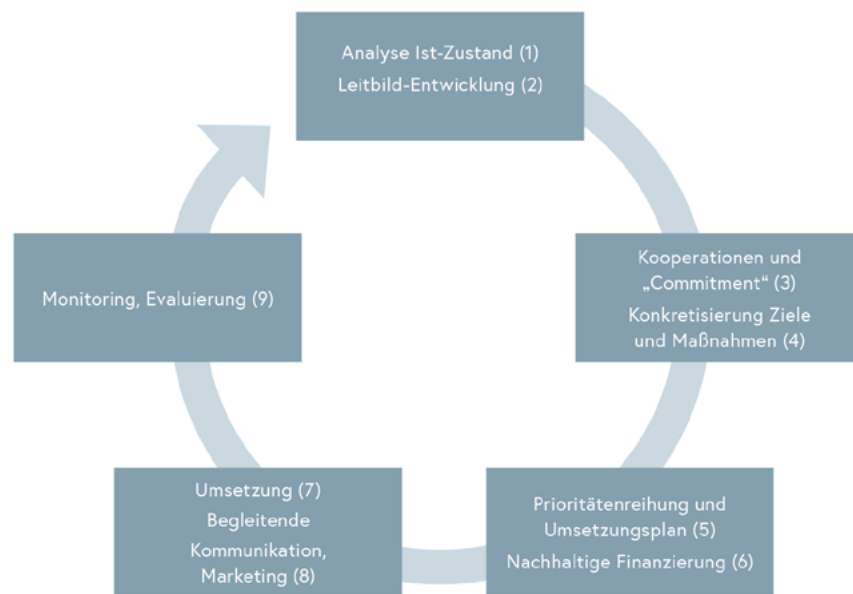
Analyse Ist-Zustand (1)
Leitbild-Entwicklung (2)

Kooperationen und „Commitment“ (3)
Konkretisierung Ziele und Maßnahmen (4)

Prioritätenreihung und Umsetzungsplan (5)
Nachhaltige Finanzierung (6)

Umsetzung (7)
Begleitende Kommunikation, Marketing (8)

Monitoring, Evaluierung (9)